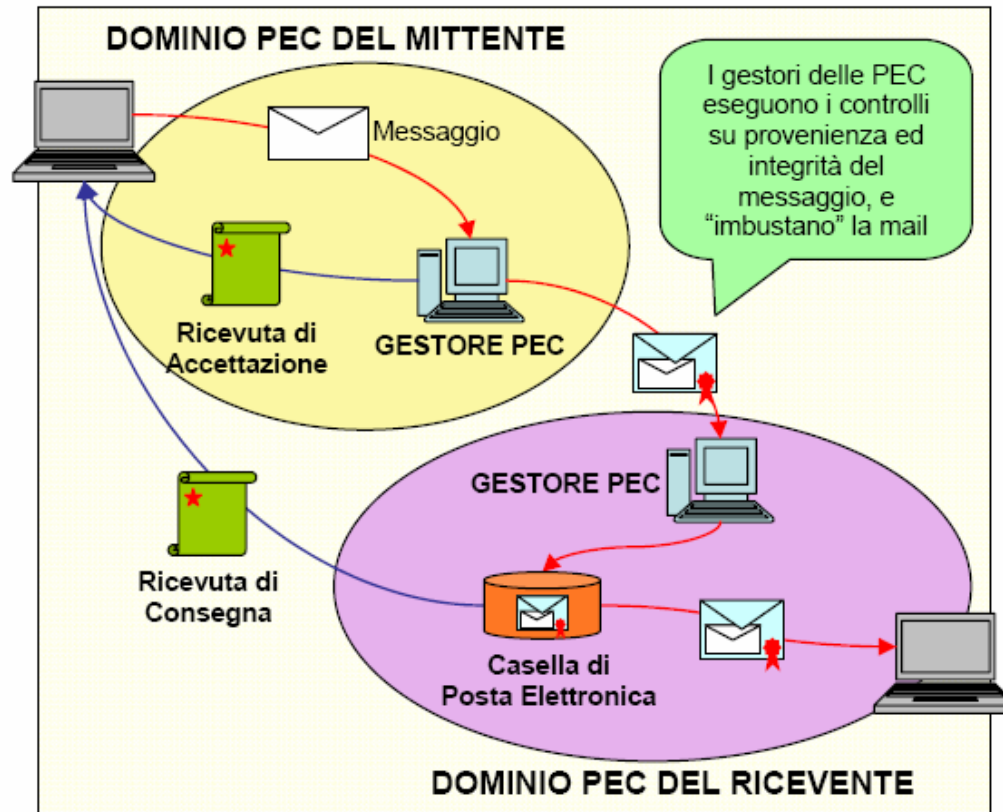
DOMINIO PEC DEL MITTENTE

Messaggio

I gestori delle PEC eseguono i controlli su provenienza ed integrità del messaggio, e “imbustano” la mail

Ricevuta di Accettazione

GESTORE PEC

GESTORE PEC

Ricevuta di Consegna

Casella di Posta Elettronica

DOMINIO PEC DEL RICEVENTE